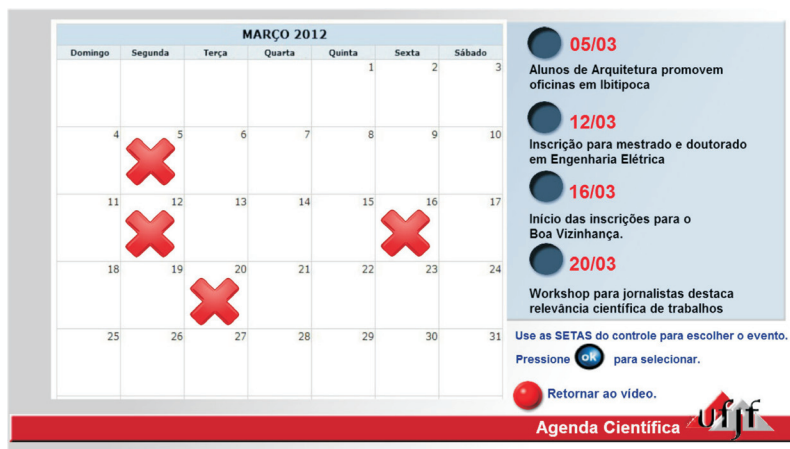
MARÇO 2012

| Domingo | Segunda | Terça | Quarta | Quinta | Sexta | Sábado |
|---|---|---|---|---|---|---|
| | | | | 1 | 2 | 3 |
| 4 | 5 | 6 | 7 | 8 | 9 | 10 |
| 11 | 12 | 13 | 14 | 15 | 16 | 17 |
| 18 | 19 | 20 | 21 | 22 | 23 | 24 |
| 25 | 26 | 27 | 28 | 29 | 30 | 31 |

05/03
Alunos de Arquitetura promovem oficinas em Ibitipoca

12/03
Inscrição para mestrado e doutorado em Engenharia Elétrica

16/03
Início das inscrições para o Boa Vizinhança.

20/03
Workshop para jornalistas destaca relevância científica de trabalhos

Use as SETAS do controle para escolher o evento.
Pressione OK para selecionar.

Retornar ao vídeo.

Agenda Científica

ufjf